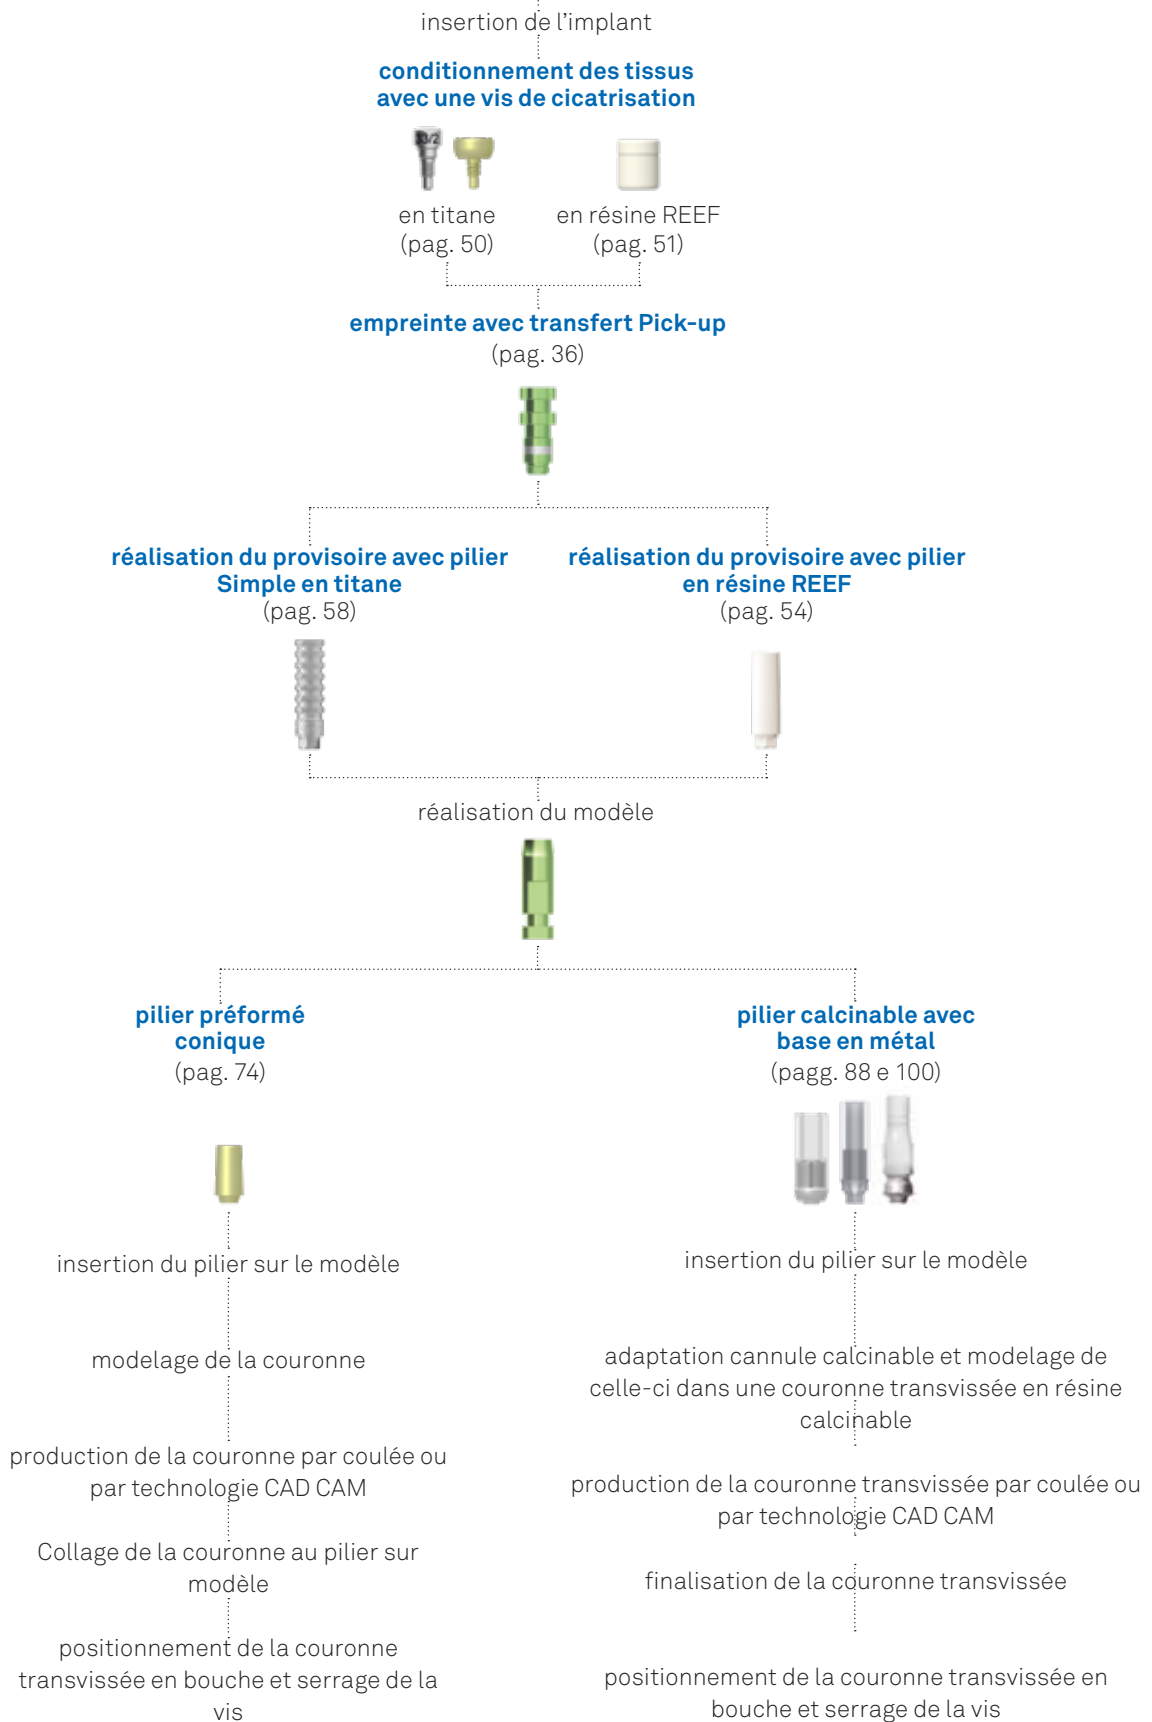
insertion de l’implant

conditionnement des tissus avec une vis de cicatrisation

en titane (pag. 50)

en résine REEF (pag. 51)

empreinte avec transfert Pick-up (pag. 36)

réalisation du provisoire avec pilier Simple en titane (pag. 58)

réalisation du provisoire avec pilier en résine REEF (pag. 54)

réalisation du modèle

pilier préformé conique (pag. 74)

insertion du pilier sur le modèle

modelage de la couronne

production de la couronne par coulée ou par technologie CAD CAM

Collage de la couronne au pilier sur modèle

positionnement de la couronne transvissée en bouche et serrage de la vis

pilier calcinable avec base en métal (pagg. 88 e 100)

insertion du pilier sur le modèle

adaptation cannule calcinable et modelage de celle-ci dans une couronne transvissée en résine calcinable

production de la couronne transvissée par coulée ou par technologie CAD CAM

finalisation de la couronne transvissée

positionnement de la couronne transvissée en bouche et serrage de la vis